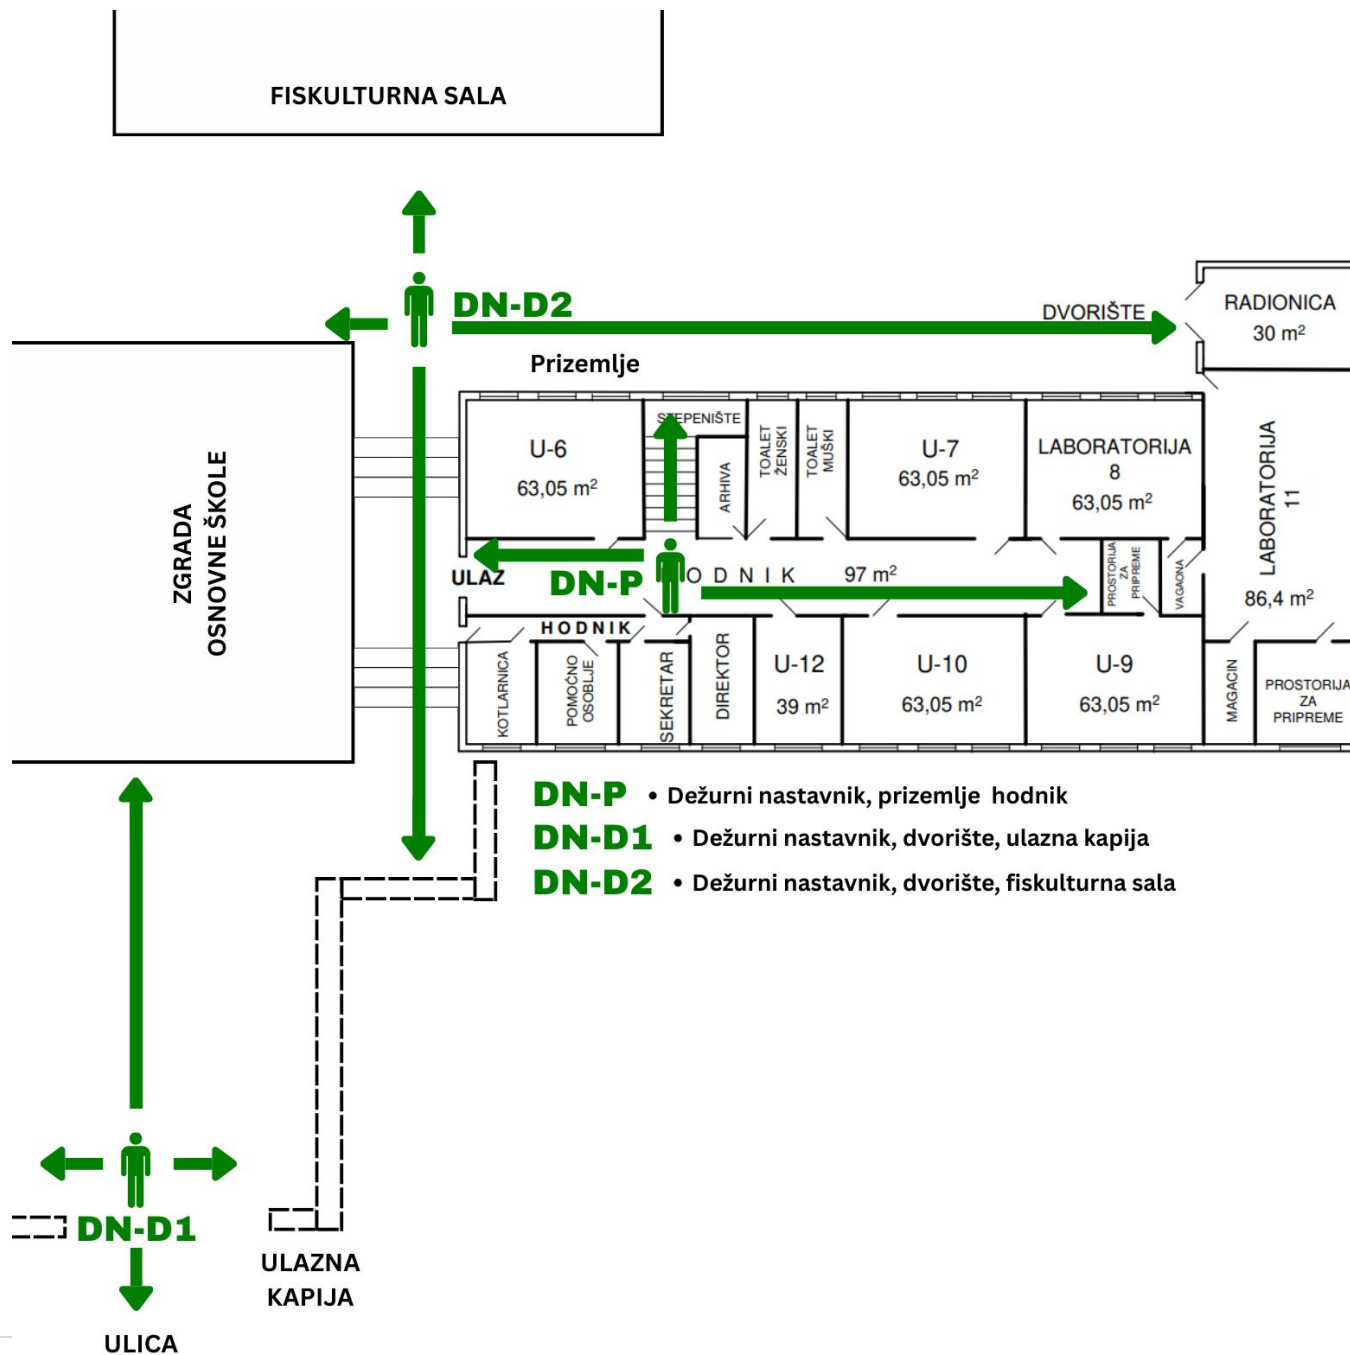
FISKULTURNA SALA

DN-D2

DVORIŠTE

RADIONICA
30 m²

Prizemlje

ZGRADA OSNOVNE ŠKOLE

U-6
63,05 m²

STEPENIŠTE

ARHIVA

TOALET ŽENSKI

TOALET MUŠKI

U-7
63,05 m²

LABORATORIJA 8
63,05 m²

LABORATORIJA 11
86,4 m²

ULAZ

DN-P

ODNIK 97 m²

PROSTORIJA ZA PRIPREME

VAGAONA

HODNIK

KOTLARNICA

POMOĆNO OSOBLJE

SEKRETAR

DIREKTOR

U-12
39 m²

U-10
63,05 m²

U-9
63,05 m²

MAGACIN

PROSTORIJA ZA PRIPREME

DN-P • Dežurni nastavnik, prizemlje hodnik
DN-D1 • Dežurni nastavnik, dvorište, ulazna kapija
DN-D2 • Dežurni nastavnik, dvorište, fiskulturna sala

DN-D1

ULAZNA KAPIJA

ULICA